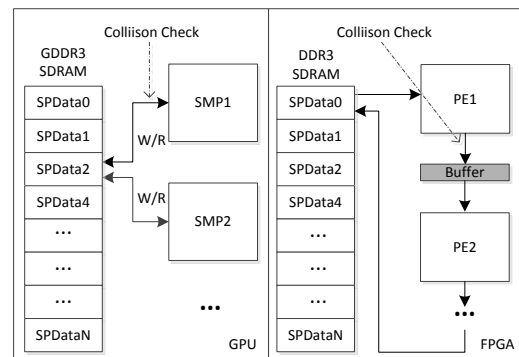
Colliison Check

GDDR3 SDRAM

| SPData0 |
|---|
| SPData1 |
| SPData2 |
| SPData4 |
| ... |
| ... |
| ... |
| SPDataN |

SMP1

W/R

W/R

SMP2

...

GPU

Colliison Check

DDR3 SDRAM

| SPData0 |
|---|
| SPData1 |
| SPData2 |
| SPData4 |
| ... |
| ... |
| ... |
| SPDataN |

PE1

Buffer

PE2

...

FPGA